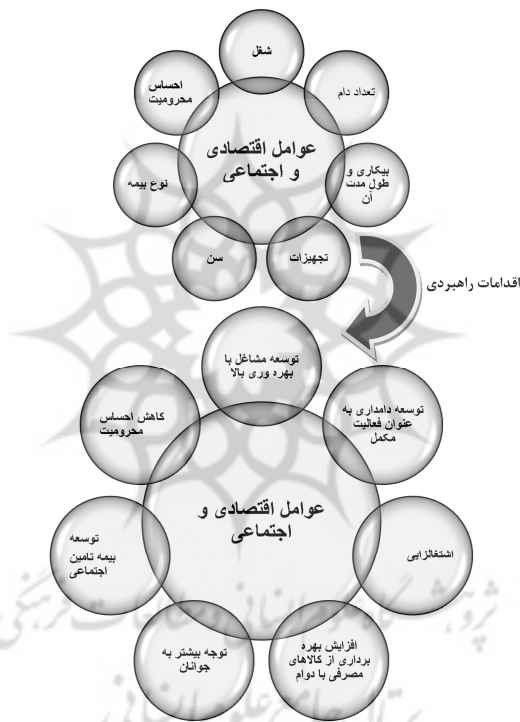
عوامل اقتصادی و اجتماعی

شغل

تعداد دام

بیکاری و طول مدت آن

تجهیزات

سن

نوع بیمه

احساس محرومیت

اقدامات راهبردی

عوامل اقتصادی و اجتماعی

توسعه مشاغل با بهره وری بالا

توسعه دامداری به عنوان فعالیت مکمل

اشتغالزایی

افزایش بهره برداری از کالاهای مصرفی با دوام

توجه بیشتر به جوانان

توسعه بیمه تامین اجتماعی

کاهش احساس محرومیت

پژوهشگاه علوم انسانی و مطالعات فرهنگی

پرتال جامع علوم انسانی